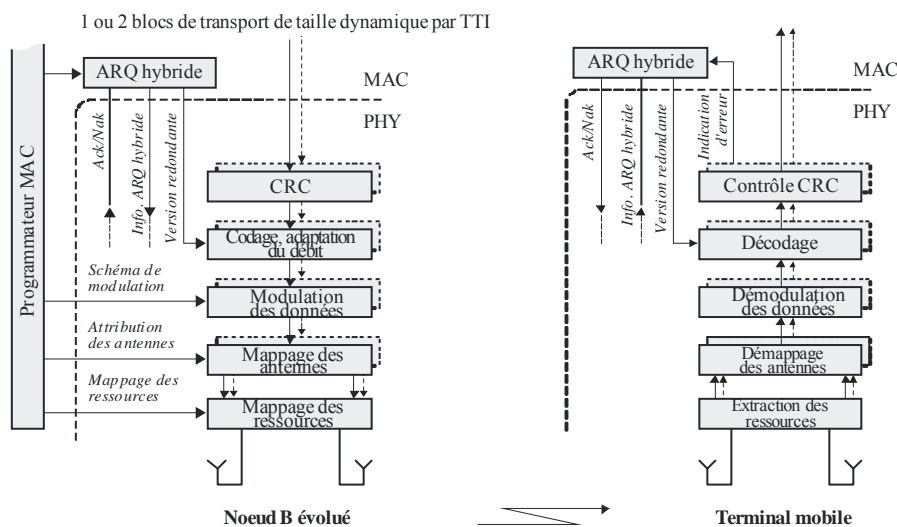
1 ou 2 blocs de transport de taille dynamique par TTI

Programmateur MAC

ARQ hybride

MAC

PHY

Ack/Nak

Info. ARQ hybride

Version redondante

CRC

Codage, adaptation du débit

Schéma de modulation

Modulation des données

Attribution des antennes

Mappage des antennes

Mappage des ressources

Mappage des ressources

Noeud B évolué

ARQ hybride

MAC

PHY

Ack/Nak

Info. ARQ hybride

Version redondante

Indication d'erreur

Contrôle CRC

Décodage

Démodulation des données

Démappage des antennes

Extraction des ressources

Terminal mobile